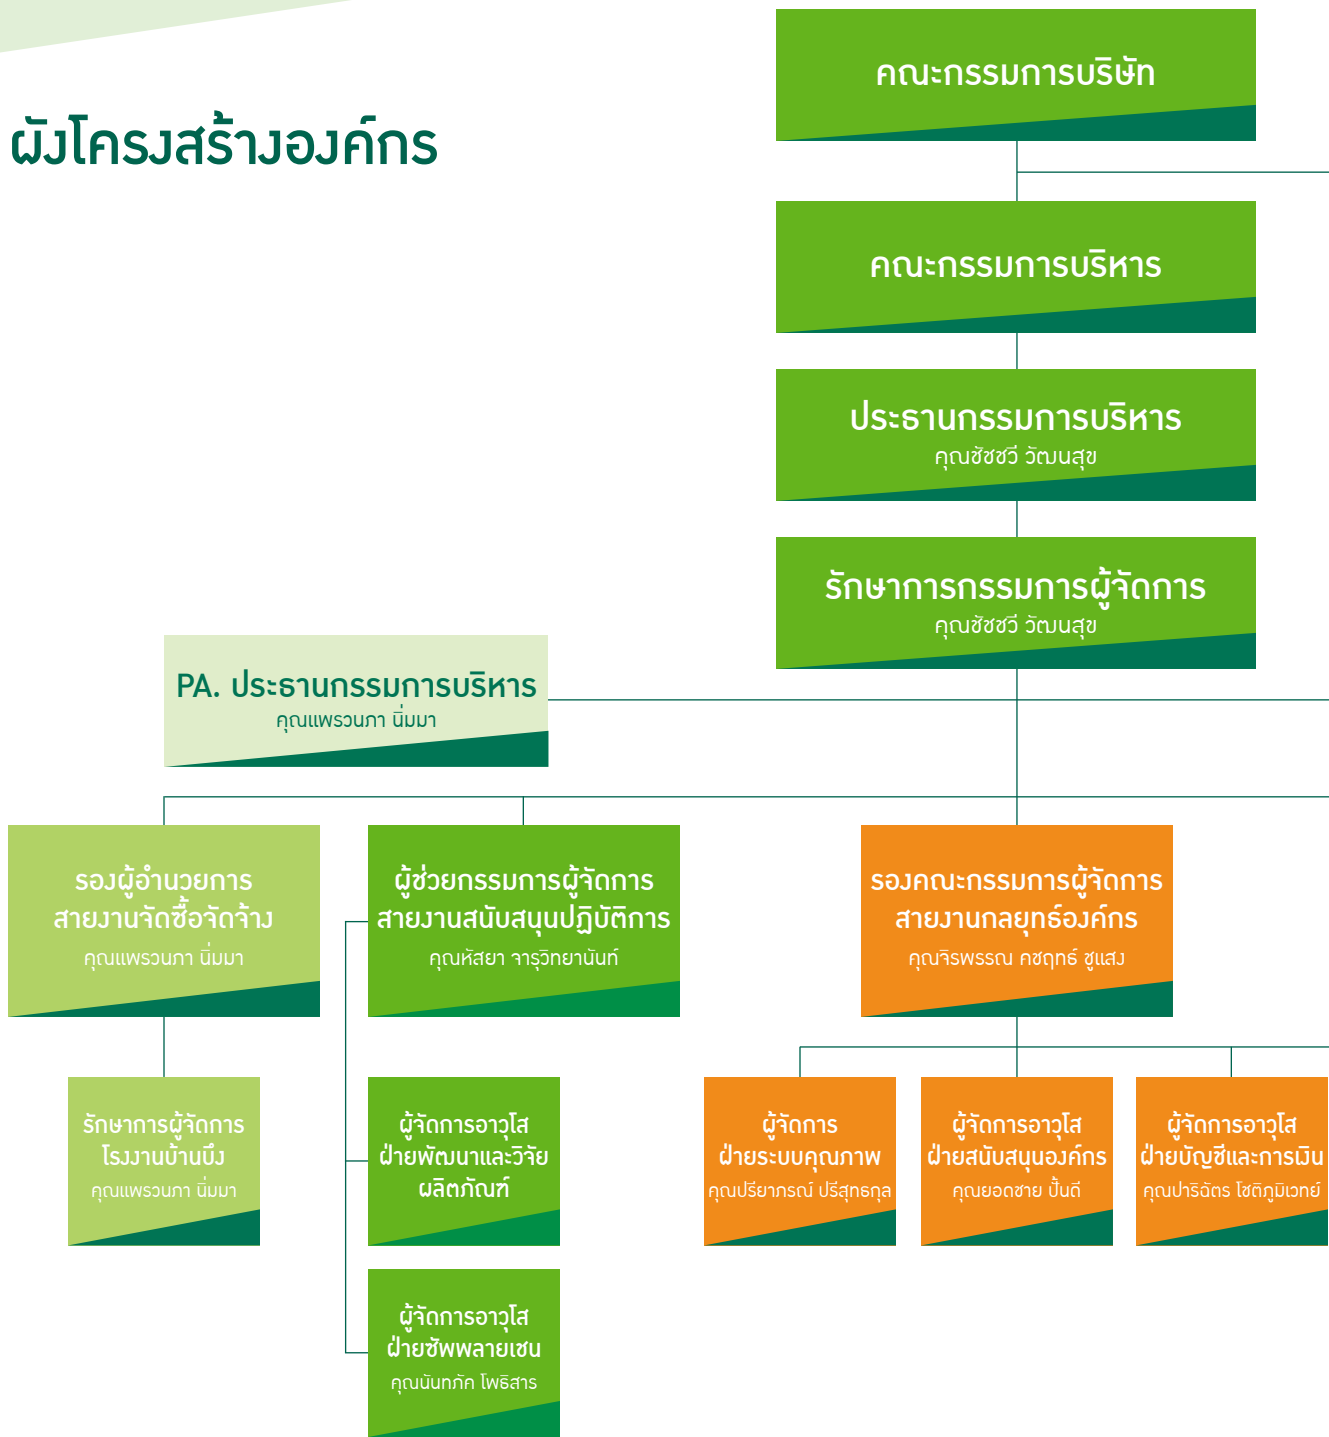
ผังโครงสร้างองค์กร

คณะกรรมการบริษัท

คณะกรรมการบริหาร

ประธานกรรมการบริหาร
คุณชัชชวี วัฒนสุข

รักษาการกรรมการผู้จัดการ
คุณชัชชวี วัฒนสุข

PA. ประธานกรรมการบริหาร
คุณแพรวนภา นิ่มมา

รองผู้อำนวยการ
สายงานจัดซื้อจัดจ้าง
คุณแพรวนภา นิ่มมา

ผู้ช่วยกรรมการผู้จัดการ
สายงานสนับสนุนปฏิบัติการ
คุณหัสยา จารุวิทยานันท์

รองคณะกรรมการผู้จัดการ
สายงานกลยุทธ์องค์กร
คุณจิรพรรณ คชฤทธ์ ชูแสง

รักษาการผู้จัดการ
โรงงานบ้านบึง
คุณแพรวนภา นิ่มมา

ผู้จัดการอาวุโส
ฝ่ายพัฒนาและวิจัย
ผลิตภัณฑ์

ผู้จัดการ
ฝ่ายระบบคุณภาพ
คุณปรียาภรณ์ ปรีสุทธกุล

ผู้จัดการอาวุโส
ฝ่ายสนับสนุนองค์กร
คุณยอดชาย ปั้นดี

ผู้จัดการอาวุโส
ฝ่ายบัญชีและการเงิน
คุณปาริฉัตร โชติภูมิเวทย์

ผู้จัดการอาวุโส
ฝ่ายซัพพลายเชน
คุณนันทภัค โพธิสาร